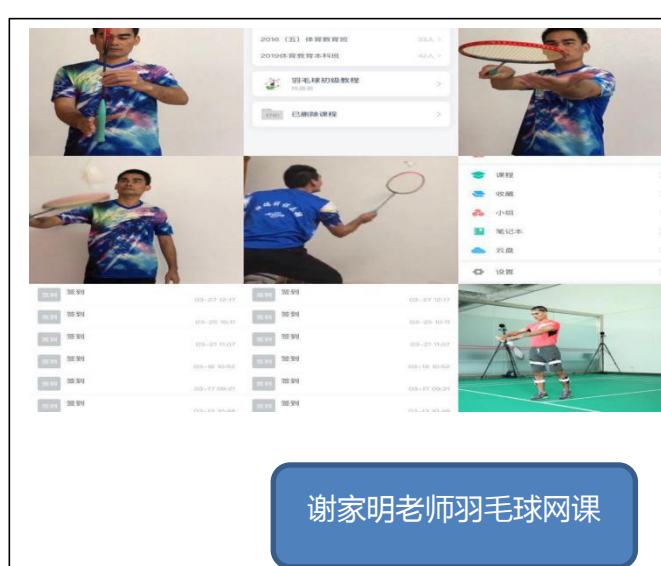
2016（五）体育教育班 33人
2019体育教育本科班 42人
羽毛球初级教程
已删除课程

课程
收藏
小组
笔记本
云盘
设置

签到 03-27 11:17
签到 03-25 10:11
签到 03-21 11:07
签到 03-18 10:52
签到 03-17 09:21
签到 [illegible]

签到 03-27 10:17
签到 03-25 10:11
签到 03-21 11:07
签到 03-18 10:52
签到 03-17 09:21
签到 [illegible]

谢家明老师羽毛球网课